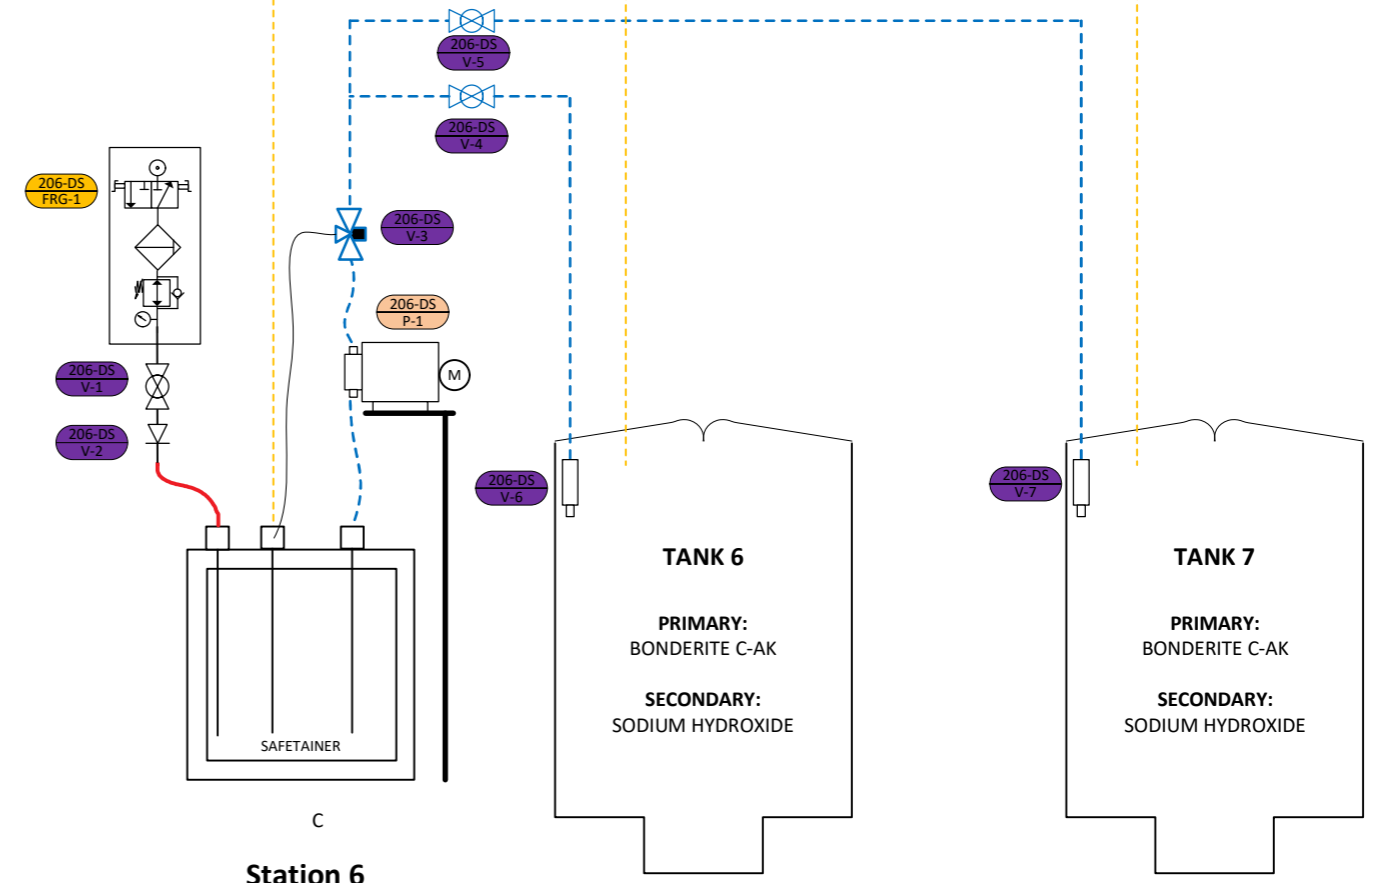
206-DS
V-5

206-DS
V-4

206-DS
FRG-1

206-DS
V-3

206-DS
P-1

M

206-DS
V-1

206-DS
V-2

206-DS
V-6

206-DS
V-7

TANK 6

PRIMARY:
BONDERITE C-AK

SECONDARY:
SODIUM HYDROXIDE

TANK 7

PRIMARY:
BONDERITE C-AK

SECONDARY:
SODIUM HYDROXIDE

SAFETAINER

C

Station 6